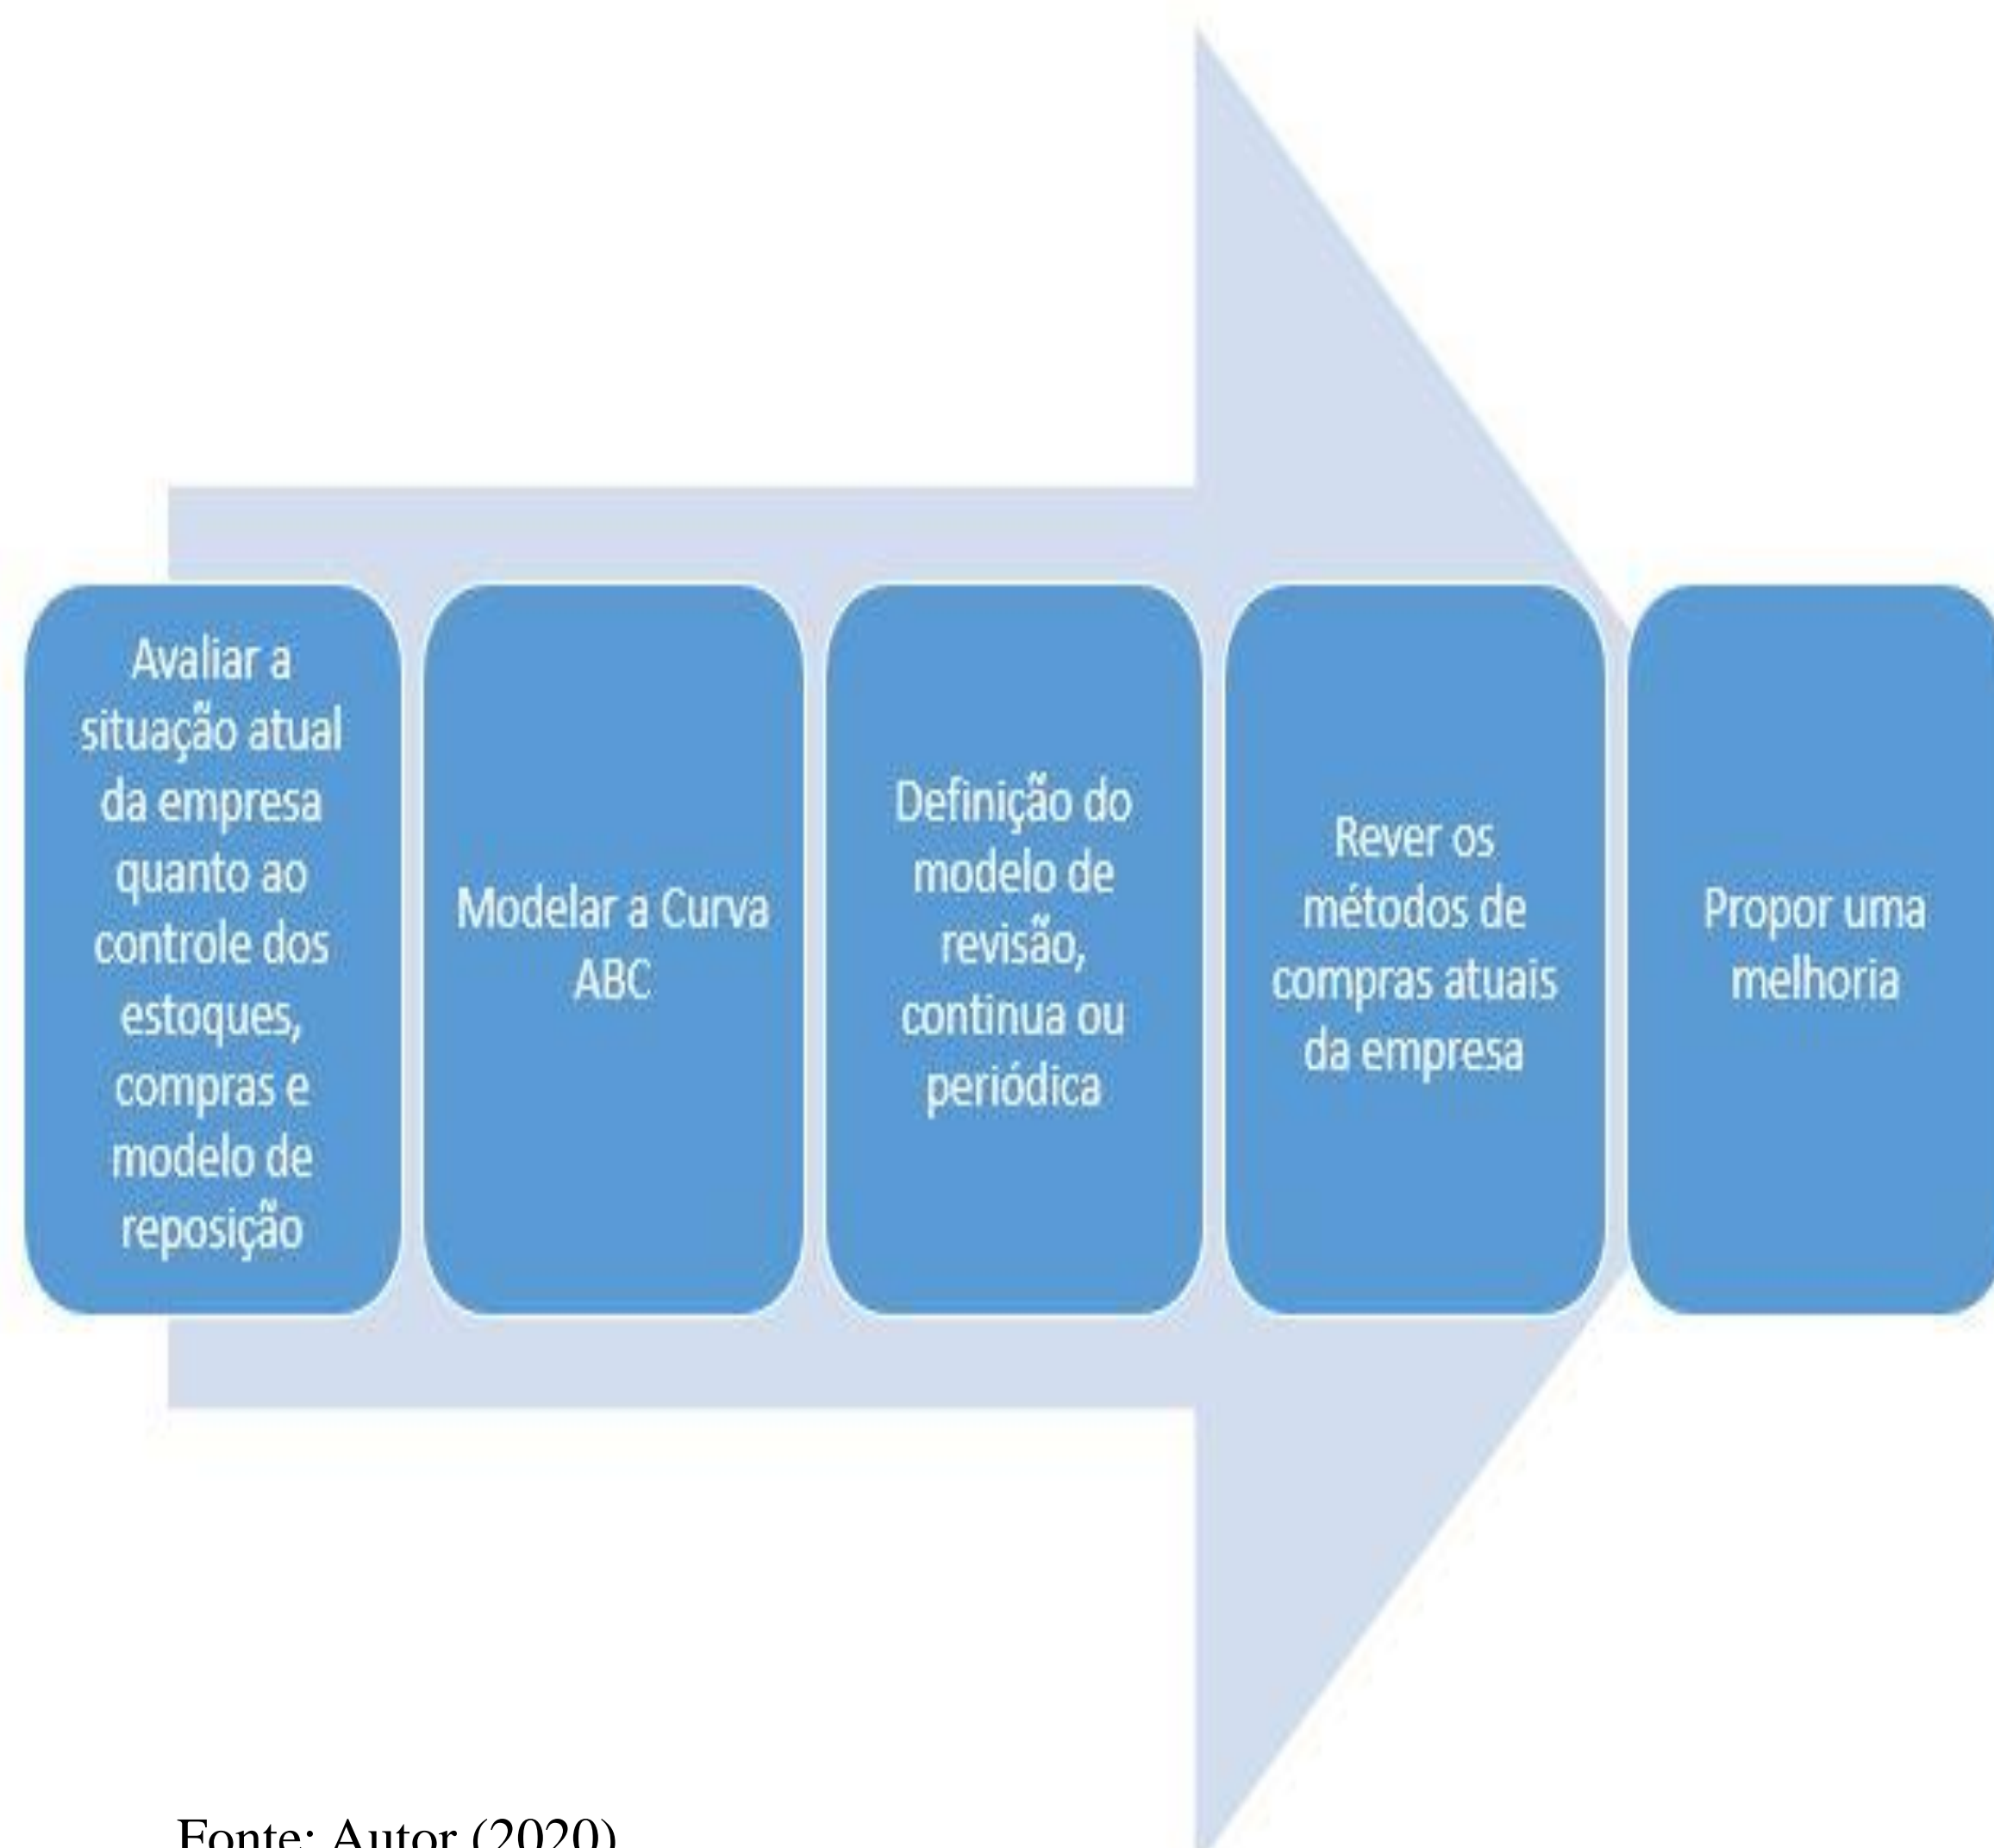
Avaliar a situação atual da empresa quanto ao controle dos estoques, compras e modelo de reposição

Modelar a Curva ABC

Definição do modelo de revisão, continua ou periódica

Rever os métodos de compras atuais da empresa

Propor uma melhoria

Fonte: Autor (2020)